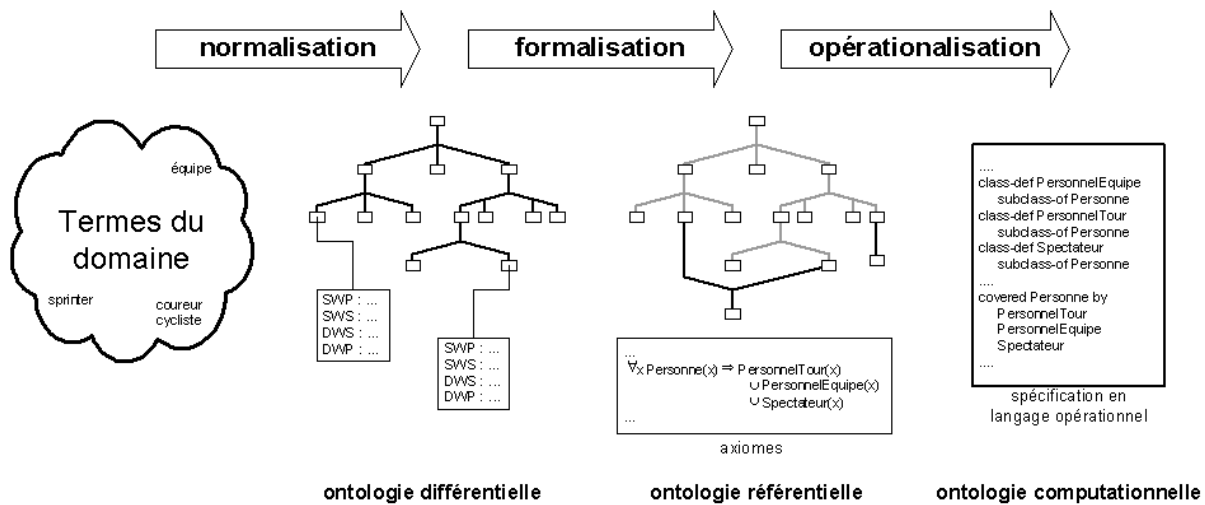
normalisation

formalisation

opérationalisation

Termes du domaine

équipe

sprinter

coureur cycliste

SWP : ...
SWS : ...
DWS : ...
DWP : ...

SWP : ...
SWS : ...
DWS : ...
DWP : ...

ontologie différentielle

...
$\forall x$ Personne(x) $\Rightarrow$ PersonnelTour(x)
$\cup$ PersonnelEquipe(x)
$\cup$ Spectateur(x)
...

axiomes

ontologie référentielle

....
class-def PersonnelEquipe
subclass-of Personne
class-def PersonnelTour
subclass-of Personne
class-def Spectateur
subclass-of Personne
....
covered Personne by
PersonnelTour
PersonnelEquipe
Spectateur
....

spécification en langage opérationnel

ontologie computationnelle